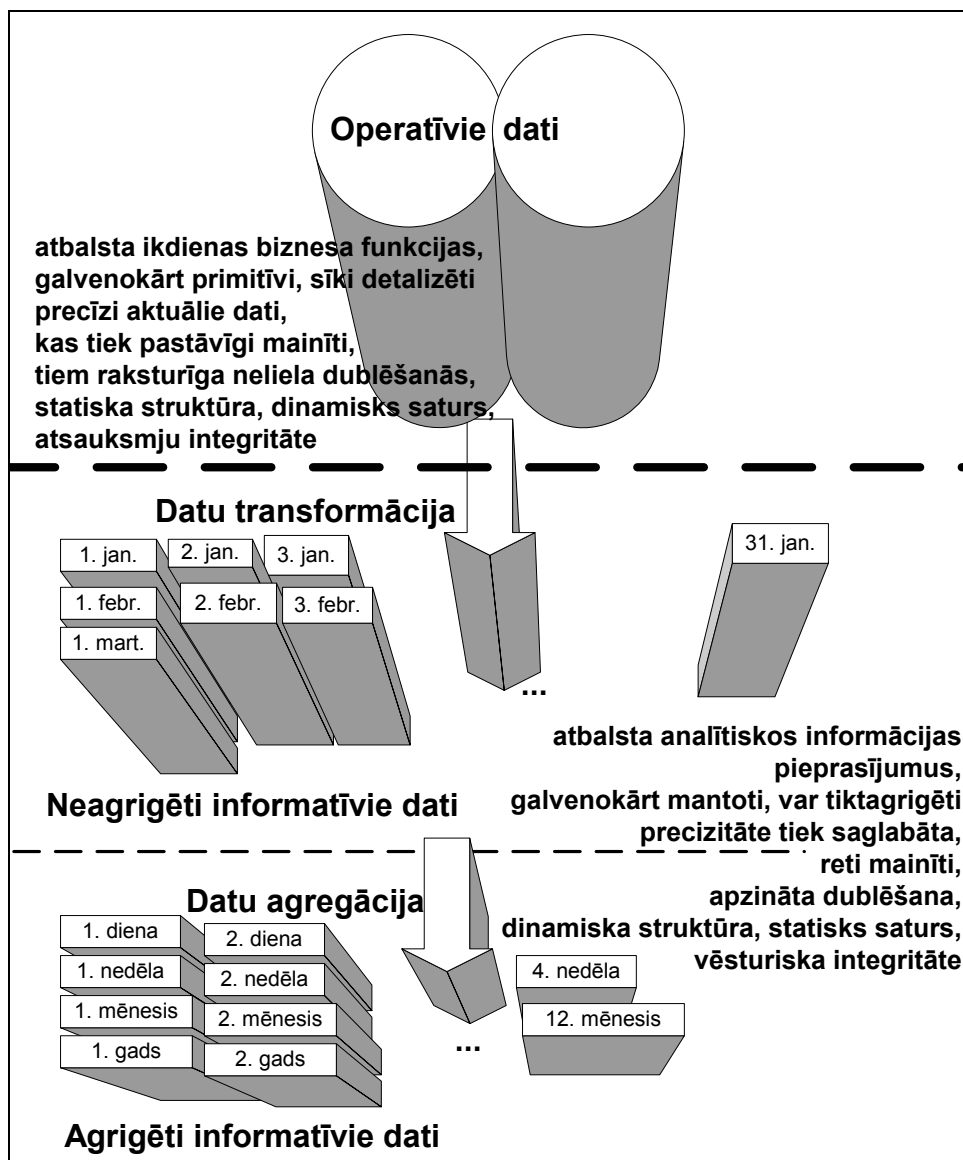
Operatīvie dati

atbalsta ikdienas biznesa funkcijas,
galvenokārt primitīvi, sīki detalizēti
precīzi aktuālie dati,
kas tiek pastāvīgi mainīti,
tiem raksturīga neliela dublēšanās,
statiska struktūra, dinamisks saturs,
atsauksmju integritāte

Datu transformācija

1. jan.
2. jan.
3. jan.
1. febr.
2. febr.
3. febr.
1. mart.

...

31. jan.

atbalsta analītiskos informācijas
pieprasījumus,
galvenokārt mantoti, var tiktagrigēti
precizitāte tiek saglabāta,
reti mainīti,
apzināta dublēšana,
dinamiska struktūra, statisks saturs,
vēsturiska integritāte

Neagrigēti informatīvie dati

Datu agregācija

1. diena
2. diena
1. nedēla
2. nedēla
1. mēnesis
2. mēnesis
1. gads
2. gads

...

4. nedēla
12. mēnesis

Agrigēti informatīvie dati